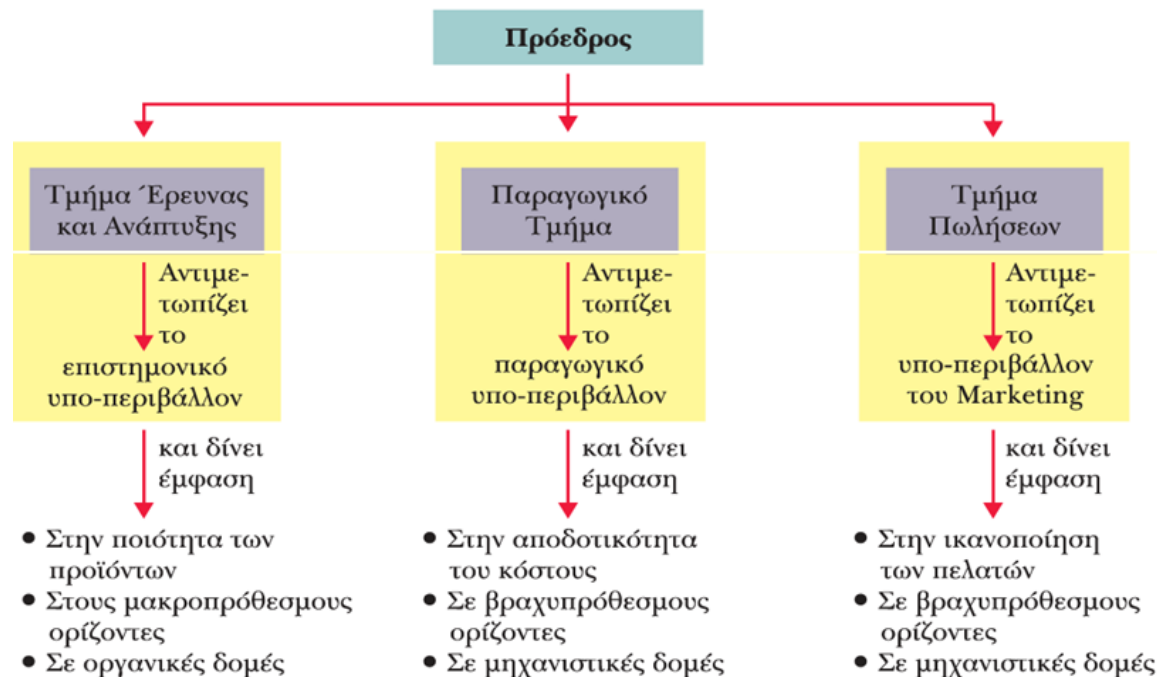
Πρόεδρος

Τμήμα Έρευνας και Ανάπτυξης

Αντιμετωπίζει το επιστημονικό υπο-περιβάλλον

και δίνει έμφαση

• Στην ποιότητα των προϊόντων
• Στους μακροπρόθεσμους ορίζοντες
• Σε οργανικές δομές

Παραγωγικό Τμήμα

Αντιμετωπίζει το παραγωγικό υπο-περιβάλλον

και δίνει έμφαση

• Στην αποδοτικότητα του κόστους
• Σε βραχυπρόθεσμους ορίζοντες
• Σε μηχανιστικές δομές

Τμήμα Πωλήσεων

Αντιμετωπίζει το υπο-περιβάλλον του Marketing

και δίνει έμφαση

• Στην ικανοποίηση των πελατών
• Σε βραχυπρόθεσμους ορίζοντες
• Σε μηχανιστικές δομές